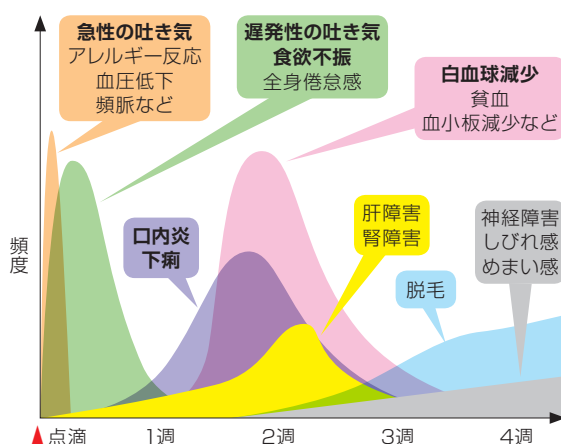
急性の吐き気
アレルギー反応
血圧低下
頻脈など

遅発性の吐き気
食欲不振
全身倦怠感

白血球減少
貧血
血小板減少など

口内炎
下痢

肝障害
腎障害

神経障害
しびれ感
めまい感

脱毛

頻度

点滴　1週　2週　3週　4週